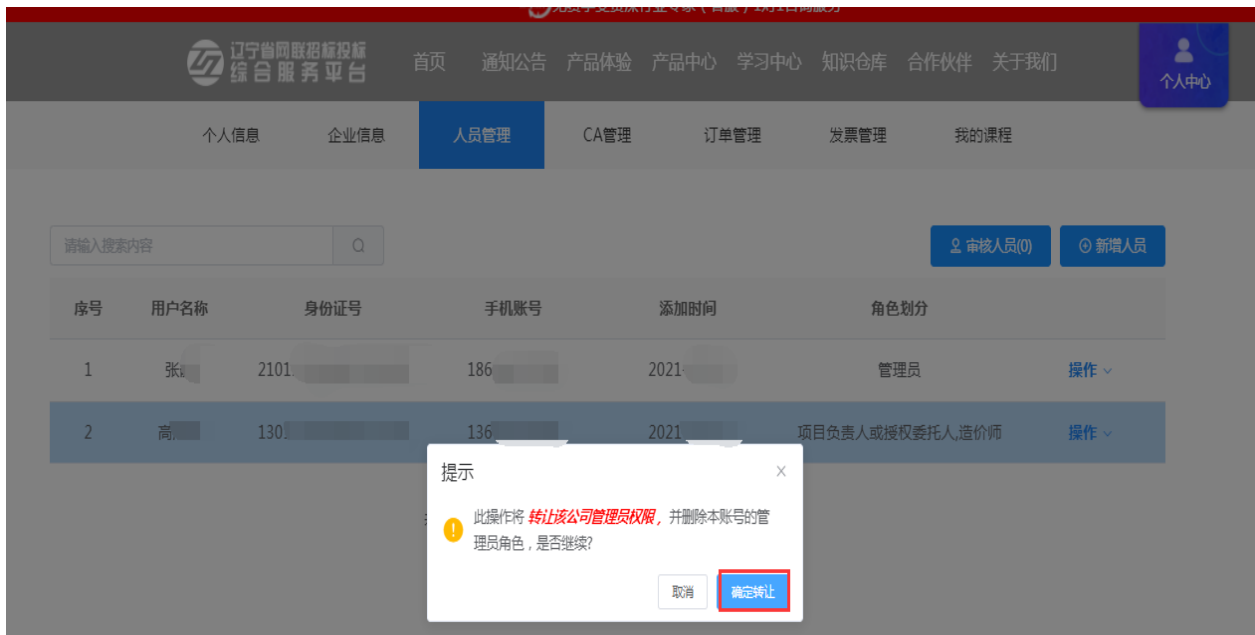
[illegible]

辽宁省网联招标投标
综合服务平台

首页 通知公告 产品体验 产品中心 学习中心 知识仓库 合作伙伴 关于我们

个人中心

个人信息 企业信息 人员管理 CA管理 订单管理 发票管理 我的课程

请输入搜索内容

审核人员(0) 新增人员

| 序号 | 用户名称 | 身份证号 | 手机账号 | 添加时间 | 角色划分 | |
|---|---|---|---|---|---|---|
| 1 | 张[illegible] | 2101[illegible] | 186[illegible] | 2021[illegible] | 管理员 | 操作 |
| 2 | 高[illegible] | 130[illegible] | 136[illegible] | 2021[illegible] | 项目负责人或授权委托人,造价师 | 操作 |

提示

此操作将 转让该公司管理员权限，并删除本账号的管理员角色，是否继续?

取消 确定转让